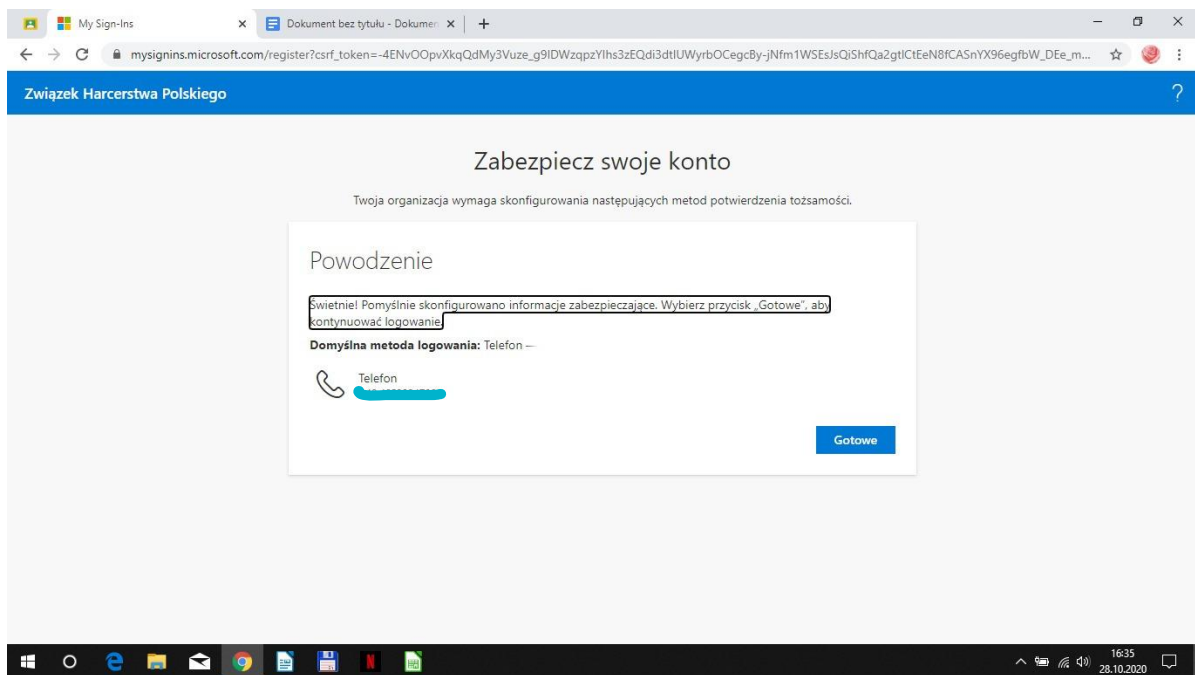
My Sign-Ins
Dokument bez tytułu - Dokumen
mysignins.microsoft.com/register?csrf_token=-4ENvOOpvXkqQdMy3Vuze_g9lDWzqpzYlhs3zEQdi3dtlUWyrbOCegcBy-jNfm1WSEsJsQiShfQa2gtlCtEeN8fCASnYX96egfbW_DEe_m...

Związek Harcerstwa Polskiego
?

Zabezpiecz swoje konto

Twoja organizacja wymaga skonfigurowania następujących metod potwierdzenia tożsamości.

Powodzenie

Świetnie! Pomyślnie skonfigurowano informacje zabezpieczające. Wybierz przycisk „Gotowe", aby kontynuować logowanie.

Domyślna metoda logowania: Telefon –

Telefon
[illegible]

Gotowe

16:35
28.10.2020